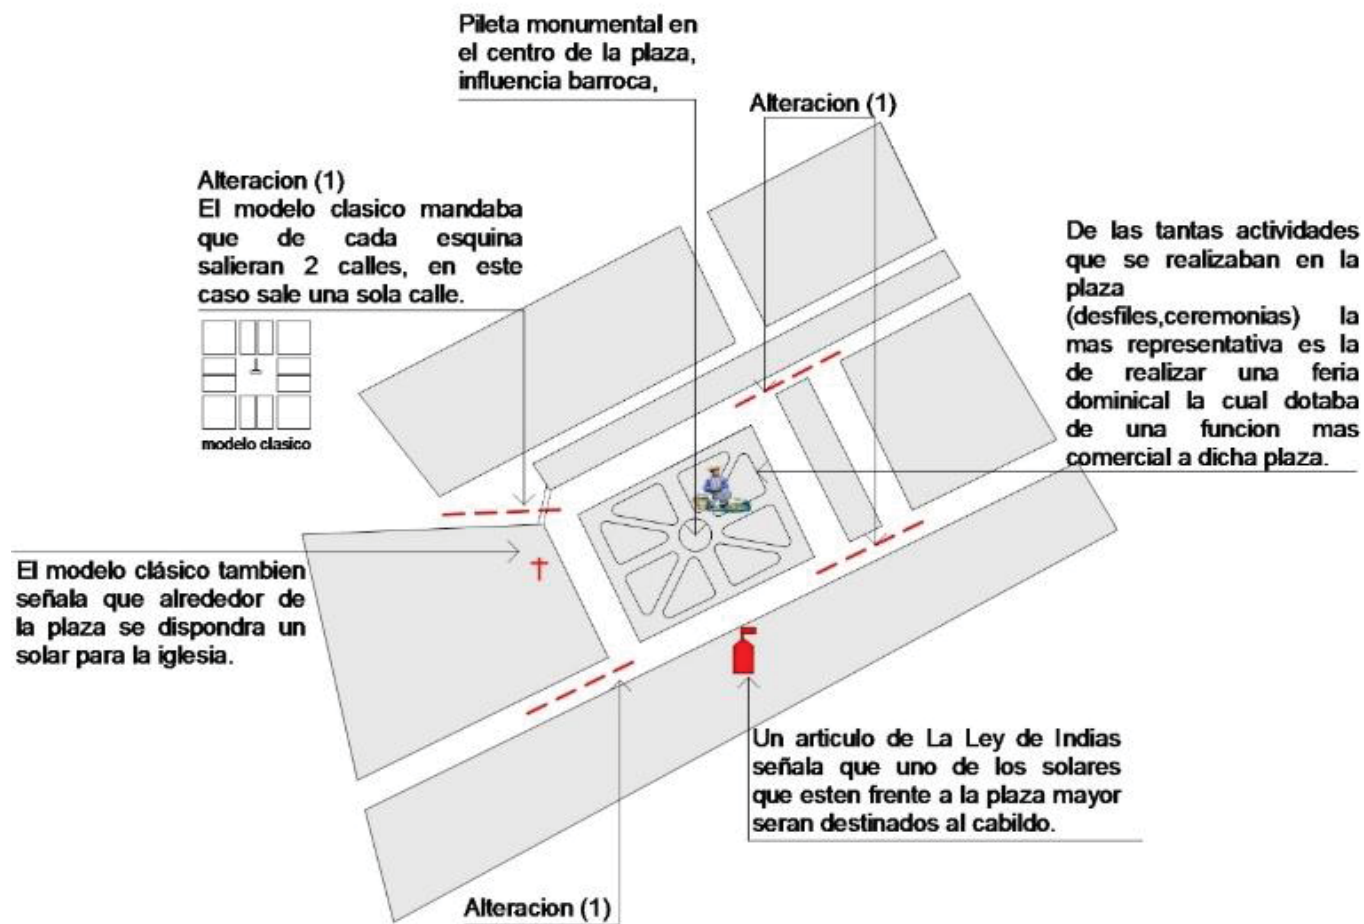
Pileta monumental en el centro de la plaza, influencia barroca,

Alteracion (1)

Alteracion (1)
El modelo clasico mandaba que de cada esquina salieran 2 calles, en este caso sale una sola calle.

modelo clasico

De las tantas actividades que se realizaban en la plaza (desfiles,ceremonias) la mas representativa es la de realizar una feria dominical la cual dotaba de una funcion mas comercial a dicha plaza.

El modelo clásico tambien señala que alrededor de la plaza se dispondra un solar para la iglesia.

Un articulo de La Ley de Indias señala que uno de los solares que esten frente a la plaza mayor seran destinados al cabildo.

Alteracion (1)